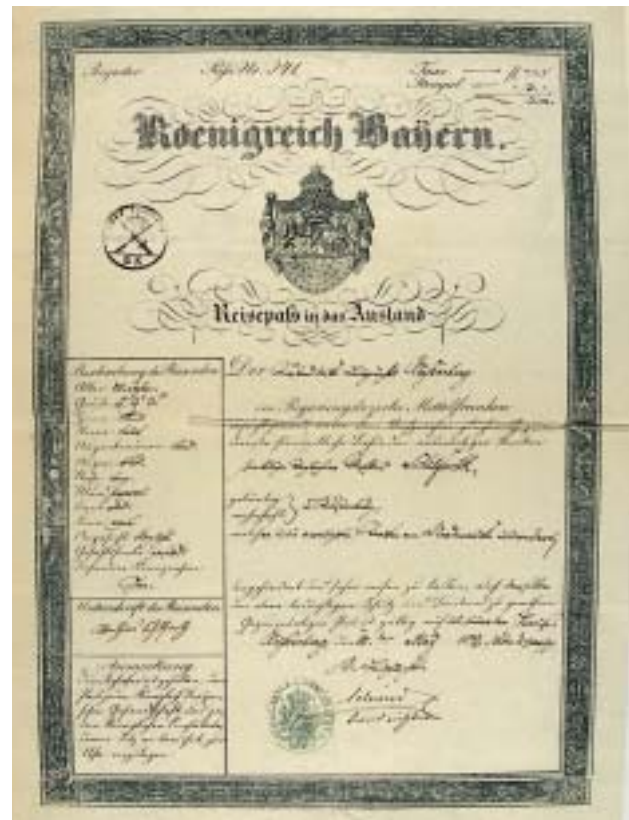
Register Pass No. 741

Taxe
Stempel

Koenigreich Bayern.

Reisepaß in das Ausland

Der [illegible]

im Regierungsbezirke Mittelfranken

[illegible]

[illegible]

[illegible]

Beschreibung des Reisenden
Alter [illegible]
Größe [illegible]
Haare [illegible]
Stirne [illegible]
Augenbraunen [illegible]
Augen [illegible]
Nase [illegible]
Mund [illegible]
Bart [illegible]
Kinn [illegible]
Gesicht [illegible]
Gesichtsfarbe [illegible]
Besondere Kennzeichen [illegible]

Unterschrift des Reisenden
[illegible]

Anmerkung
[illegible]

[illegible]

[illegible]

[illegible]